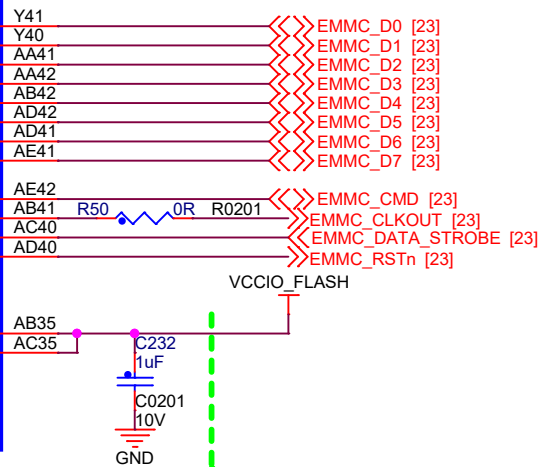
Y41
Y40
AA41
AA42
AB42
AD42
AD41
AE41
EMMC_D0 [23]
EMMC_D1 [23]
EMMC_D2 [23]
EMMC_D3 [23]
EMMC_D4 [23]
EMMC_D5 [23]
EMMC_D6 [23]
EMMC_D7 [23]

AE42
AB41
AC40
AD40
R50
0R
R0201
EMMC_CMD [23]
EMMC_CLKOUT [23]
EMMC_DATA_STROBE [23]
EMMC_RSTn [23]

VCCIO_FLASH

AB35
AC35
C232
1uF
C0201
10V
GND